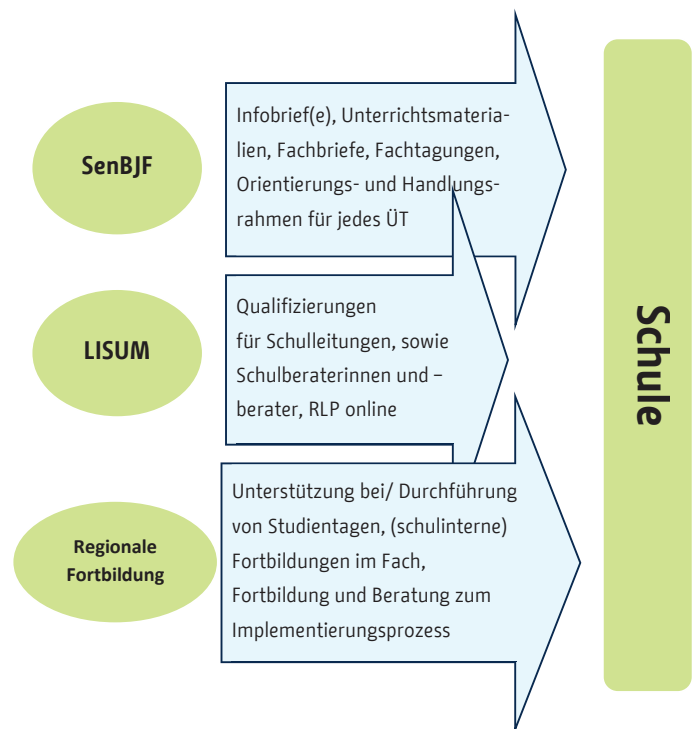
SenBJF

Infobrief(e), Unterrichtsmaterialien, Fachbriefe, Fachtagungen, Orientierungs- und Handlungsrahmen für jedes ÜT

LISUM

Qualifizierungen für Schulleitungen, sowie Schulberaterinnen und –berater, RLP online

Regionale Fortbildung

Unterstützung bei/ Durchführung von Studientagen, (schulinterne) Fortbildungen im Fach, Fortbildung und Beratung zum Implementierungsprozess

Schule